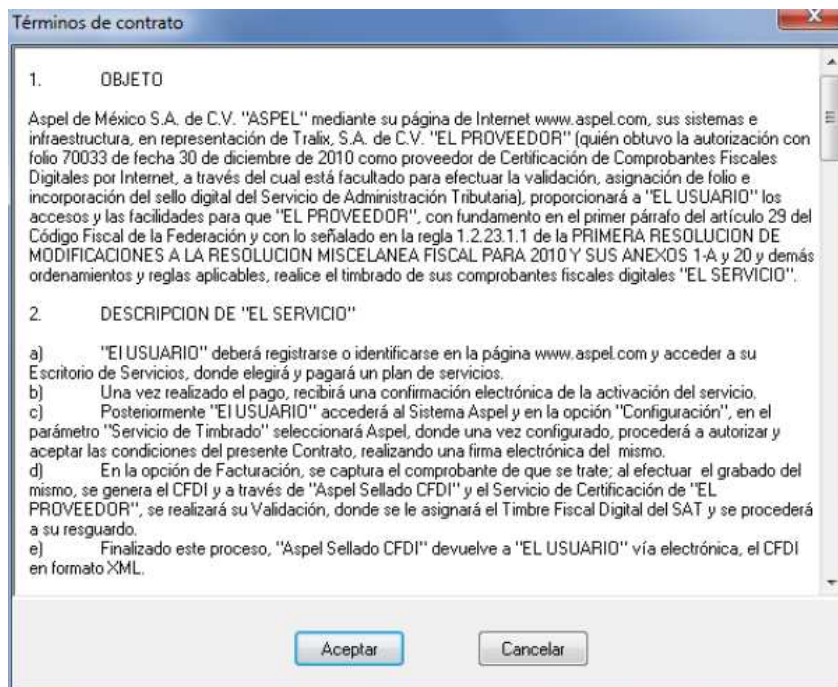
Términos de contrato

1. OBJETO

Aspel de México S.A. de C.V. "ASPEL" mediante su página de Internet www.aspel.com, sus sistemas e infraestructura, en representación de Tralix, S.A. de C.V. "EL PROVEEDOR" (quién obtuvo la autorización con folio 70033 de fecha 30 de diciembre de 2010 como proveedor de Certificación de Comprobantes Fiscales Digitales por Internet, a través del cual está facultado para efectuar la validación, asignación de folio e incorporación del sello digital del Servicio de Administración Tributaria), proporcionará a "EL USUARIO" los accesos y las facilidades para que "EL PROVEEDOR", con fundamento en el primer párrafo del artículo 29 del Código Fiscal de la Federación y con lo señalado en la regla 1.2.23.1.1 de la PRIMERA RESOLUCION DE MODIFICACIONES A LA RESOLUCION MISCELANEA FISCAL PARA 2010 Y SUS ANEXOS 1-A y 20 y demás ordenamientos y reglas aplicables, realice el timbrado de sus comprobantes fiscales digitales "EL SERVICIO".

2. DESCRIPCION DE "EL SERVICIO"

a) "El USUARIO" deberá registrarse o identificarse en la página www.aspel.com y acceder a su Escritorio de Servicios, donde elegirá y pagará un plan de servicios.
b) Una vez realizado el pago, recibirá una confirmación electrónica de la activación del servicio.
c) Posteriormente "El USUARIO" accederá al Sistema Aspel y en la opción "Configuración", en el parámetro "Servicio de Timbrado" seleccionará Aspel, donde una vez configurado, procederá a autorizar y aceptar las condiciones del presente Contrato, realizando una firma electrónica del mismo.
d) En la opción de Facturación, se captura el comprobante de que se trate; al efectuar el grabado del mismo, se genera el CFDI y a través de "Aspel Sellado CFDI" y el Servicio de Certificación de "EL PROVEEDOR", se realizará su Validación, donde se le asignará el Timbre Fiscal Digital del SAT y se procederá a su resguardo.
e) Finalizado este proceso, "Aspel Sellado CFDI" devuelve a "EL USUARIO" vía electrónica, el CFDI en formato XML.

Aceptar Cancelar